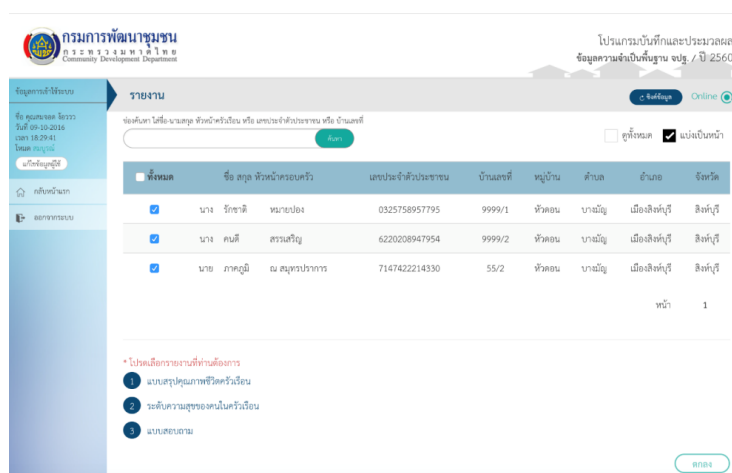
กรมการพัฒนาชุมชน
กระทรวงมหาดไทย
Community Development Department

โปรแกรมบันทึกและประมวลผล
ข้อมูลความจำเป็นพื้นฐาน จปฐ. / ปี 2560

ข้อมูลการเข้าใช้ระบบ
ชื่อ คุณสมจอด จิตรรร
วันที่ 09-10-2016
เวลา 18:29:41
โหมด สมบูรณ์
แก้ไขข้อมูลผู้ใช้
กลับหน้าแรก
ออกจากระบบ

รายงาน
ซิงค์ข้อมูล
Online

ช่องค้นหา ใส่ชื่อ-นามสกุล หัวหน้าครัวเรือน หรือ เลขประจำตัวประชาชน หรือ บ้านเลขที่
ค้นหา
ดูทั้งหมด
แบ่งเป็นหน้า

| ทั้งหมด | ชื่อ สกุล หัวหน้าครอบครัว | | | เลขประจำตัวประชาชน | บ้านเลขที่ | หมู่บ้าน | ตำบล | อำเภอ | จังหวัด |
|---|---|---|---|---|---|---|---|---|---|
| ☑ | นาง | รักชาติ | หมายปอง | 0325758957795 | 9999/1 | หัวดอน | บางมัญ | เมืองสิงห์บุรี | สิงห์บุรี |
| ☑ | นาง | คนดี | สรรเสริญ | 6220208947954 | 9999/2 | หัวดอน | บางมัญ | เมืองสิงห์บุรี | สิงห์บุรี |
| ☑ | นาย | ภาคภูมิ | ณ สมุทรปราการ | 7147422214330 | 55/2 | หัวดอน | บางมัญ | เมืองสิงห์บุรี | สิงห์บุรี |

หน้า 1

* โปรดเลือกรายงานที่ท่านต้องการ
1 แบบสรุปคุณภาพชีวิตครัวเรือน
2 ระดับความสุขของคนในครัวเรือน
3 แบบสอบถาม

ตกลง